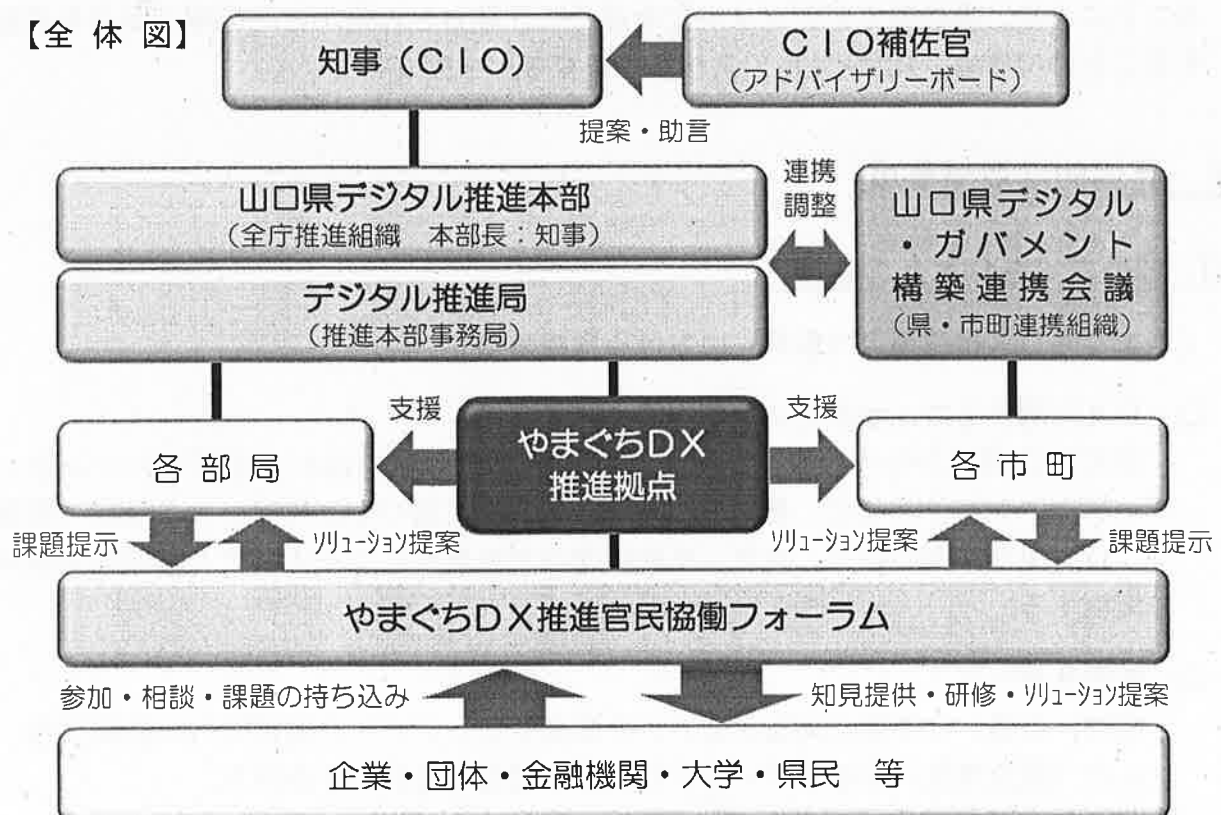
【全 体 図】

知事（ＣＩＯ）

ＣＩＯ補佐官
（アドバイザリーボード）

提案・助言

山口県デジタル推進本部
（全庁推進組織　本部長：知事）

連携
調整

山口県デジタル
・ガバメント
構築連携会議
（県・市町連携組織）

デジタル推進局
（推進本部事務局）

支援

支援

各 部 局

やまぐちＤＸ
推進拠点

各 市 町

課題提示

ソリューション提案

ソリューション提案

課題提示

やまぐちＤＸ推進官民協働フォーラム

参加・相談・課題の持ち込み

知見提供・研修・ソリューション提案

企業・団体・金融機関・大学・県民　等